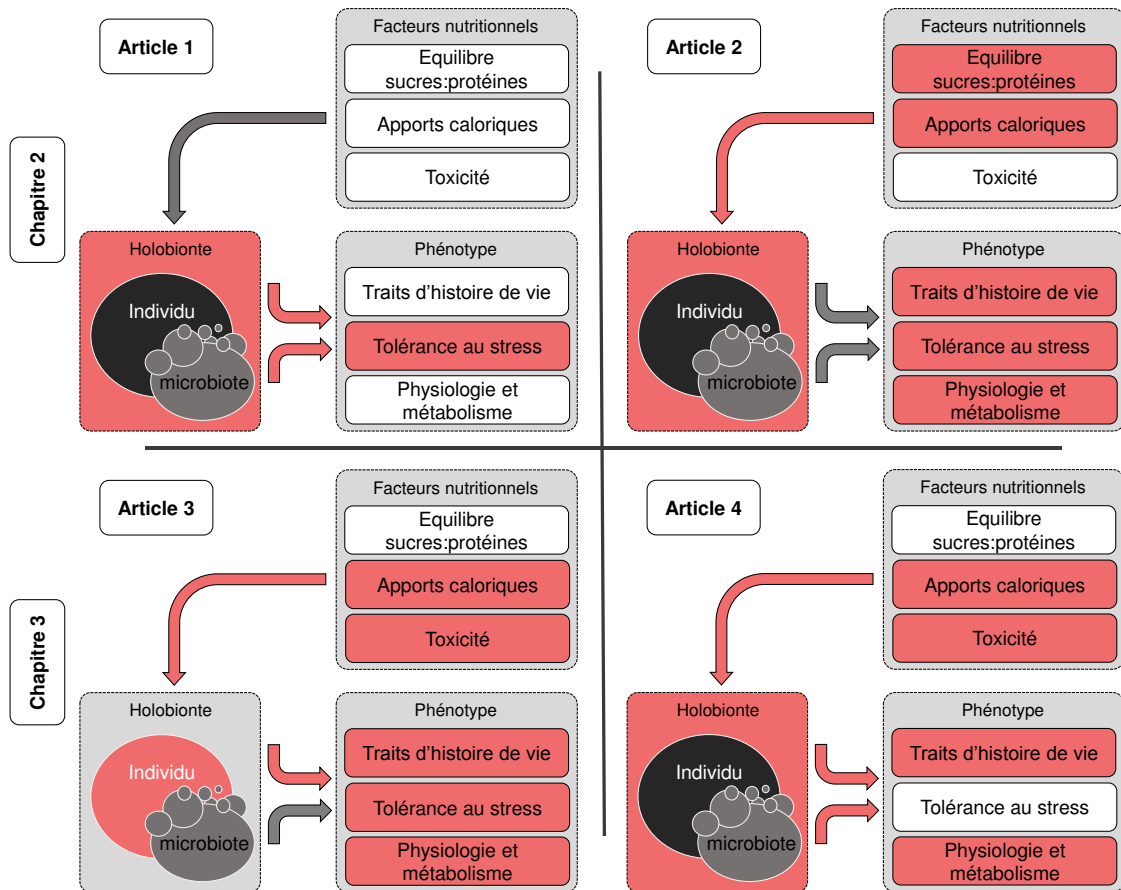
Chapitre 2

Article 1

Facteurs nutritionnels

Equilibre sucres:protéines

Apports caloriques

Toxicité

Holobionte

Individu

microbiote

Phénotype

Traits d'histoire de vie

Tolérance au stress

Physiologie et métabolisme

Article 2

Facteurs nutritionnels

Equilibre sucres:protéines

Apports caloriques

Toxicité

Holobionte

Individu

microbiote

Phénotype

Traits d'histoire de vie

Tolérance au stress

Physiologie et métabolisme

Chapitre 3

Article 3

Facteurs nutritionnels

Equilibre sucres:protéines

Apports caloriques

Toxicité

Holobionte

Individu

microbiote

Phénotype

Traits d'histoire de vie

Tolérance au stress

Physiologie et métabolisme

Article 4

Facteurs nutritionnels

Equilibre sucres:protéines

Apports caloriques

Toxicité

Holobionte

Individu

microbiote

Phénotype

Traits d'histoire de vie

Tolérance au stress

Physiologie et métabolisme